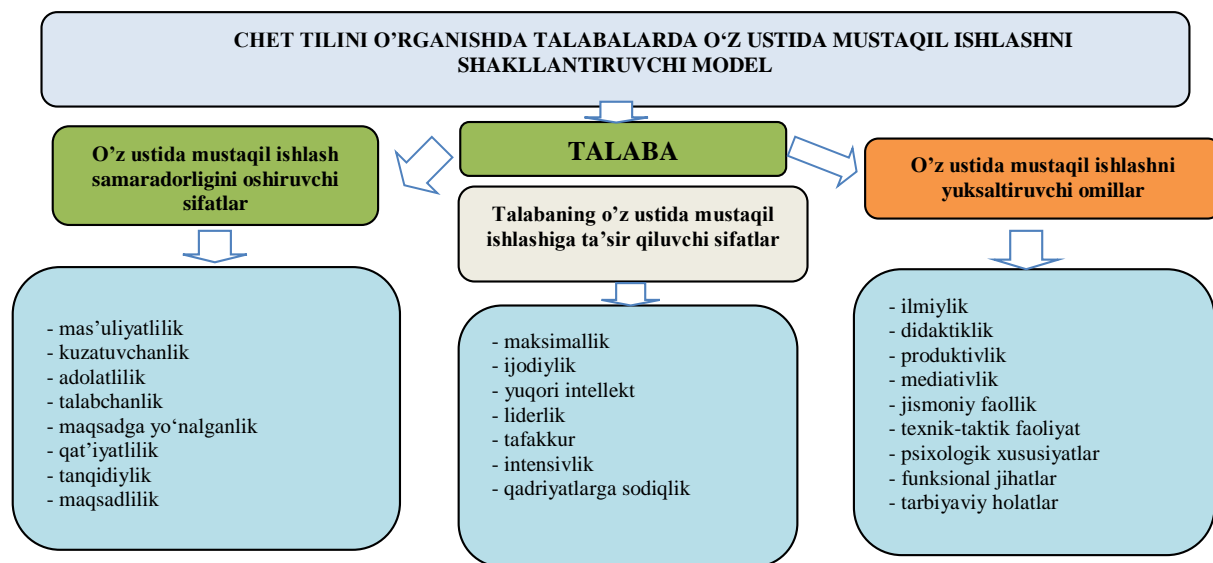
CHET TILINI O'RGANISHDA TALABALARDA O'Z USTIDA MUSTAQIL ISHLASHNI SHAKLLANTIRUVCHI MODEL

TALABA

O'z ustida mustaqil ishlash samaradorligini oshiruvchi sifatlar

Talabaning o'z ustida mustaqil ishlashiga ta'sir qiluvchi sifatlar

O'z ustida mustaqil ishlashni yuksaltiruvchi omillar

- mas'uliyatlilik
- kuzatuvchanlik
- adolatlilik
- talabchanlik
- maqsadga yo'nalganlik
- qat'iyatlilik
- tanqidiylik
- maqsadlilik

- maksimallik
- ijodiylik
- yuqori intellekt
- liderlik
- tafakkur
- intensivlik
- qadriyatlarga sodiqlik

- ilmiylik
- didaktiklik
- produktivlik
- mediativlik
- jismoniy faollik
- texnik-taktik faoliyat
- psixologik xususiyatlar
- funksional jihatlar
- tarbiyaviy holatlar